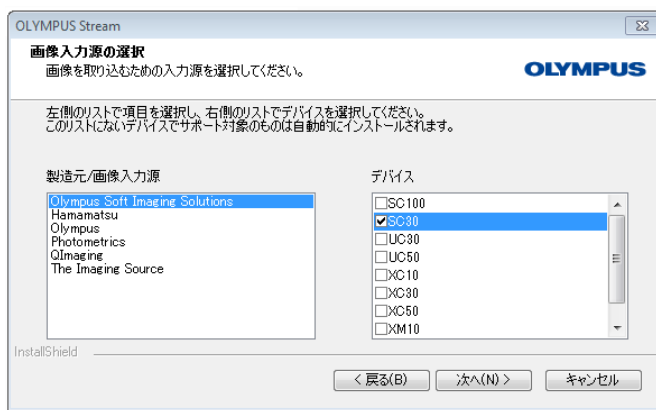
OLYMPUS Stream

画像入力源の選択
画像を取り込むための入力源を選択してください。

OLYMPUS

左側のリストで項目を選択し、右側のリストでデバイスを選択してください。
このリストにないデバイスでサポート対象のものは自動的にインストールされます。

製造元/画像入力源
Olympus Soft Imaging Solutions
Hamamatsu
Olympus
Photometrics
QImaging
The Imaging Source

デバイス
☐SC100
☑SC30
☐UC30
☐UC50
☐XC10
☐XC30
☐XC50
☐XM10

InstallShield

< 戻る(B) 次へ(N) > キャンセル